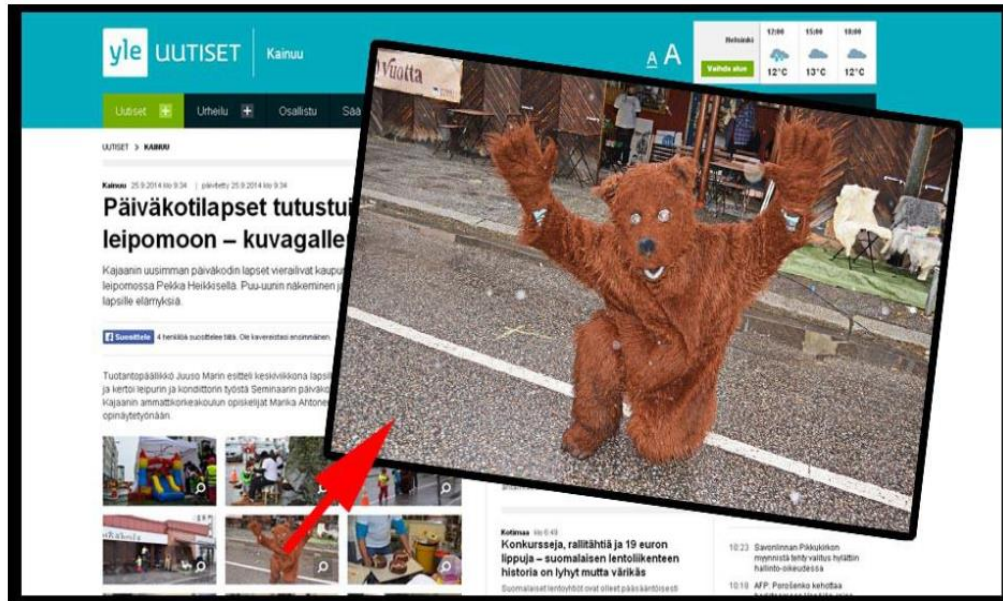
yle UUTISET | Kainuu

A A

Helsinki | 12:00 | 15:00 | 18:00
Vaihda aluе | 12°C | 13°C | 12°C

Uutiset + | Urheilu + | Osallistu | Sää

UUTISET > KAINUU

Kainuu 25.9.2014 klo 9:34 | päivitetty 25.9.2014 klo 9:34

Päiväkotilapset tutustui leipomoon – kuvagalle

Kajaanin uusimman päiväkodin lapset vierailivat kaupu leipomossa Pekka Heikkisellä. Puu-uunin näkeminen j lapsille elämyksiä.

Suosittele 4 henkilöä suosittelee tätä. Ole kavereistasi ensimmäinen.

Tuotantopäällikkö Juuso Marin esitteli keskiviikkona lapsil ja kertoi leipurin ja kondiittorin työstä Seminaarin päiväk Kajaanin ammattikorkeakoulun opiskelijat Marika Ahtone opinäytetyönään.

Vuotta

Kotimaa klo 6:48
Konkursseja, rallitähtiä ja 19 euron lippuja – suomalaisen lentoliikenteen historia on lyhyt mutta värikäs
Suomalaiset lentoyhtiöt ovat olleet pääsääntöisesti

10:23 Savonlinnan Pääkirkon myynnistä tehty valitus hylättiin hallinto-oikeudessa

10:18 AFP: Porošenko kehottaa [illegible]